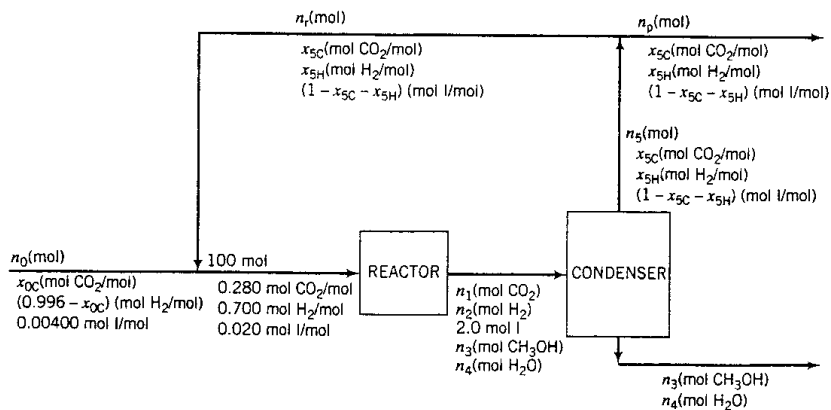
$n_r$(mol)
$x_{5C}$(mol $CO_2$/mol)
$x_{5H}$(mol $H_2$/mol)
$(1 - x_{5C} - x_{5H})$ (mol I/mol)

$n_p$(mol)
$x_{5C}$(mol $CO_2$/mol)
$x_{5H}$(mol $H_2$/mol)
$(1 - x_{5C} - x_{5H})$ (mol I/mol)

$n_5$(mol)
$x_{5C}$(mol $CO_2$/mol)
$x_{5H}$(mol $H_2$/mol)
$(1 - x_{5C} - x_{5H})$ (mol I/mol)

$n_0$(mol)
$x_{0C}$(mol $CO_2$/mol)
$(0.996 - x_{0C})$ (mol $H_2$/mol)
0.00400 mol I/mol

100 mol
0.280 mol $CO_2$/mol
0.700 mol $H_2$/mol
0.020 mol I/mol

REACTOR

$n_1$(mol $CO_2$)
$n_2$(mol $H_2$)
2.0 mol I
$n_3$(mol $CH_3OH$)
$n_4$(mol $H_2O$)

CONDENSER

$n_3$(mol $CH_3OH$)
$n_4$(mol $H_2O$)